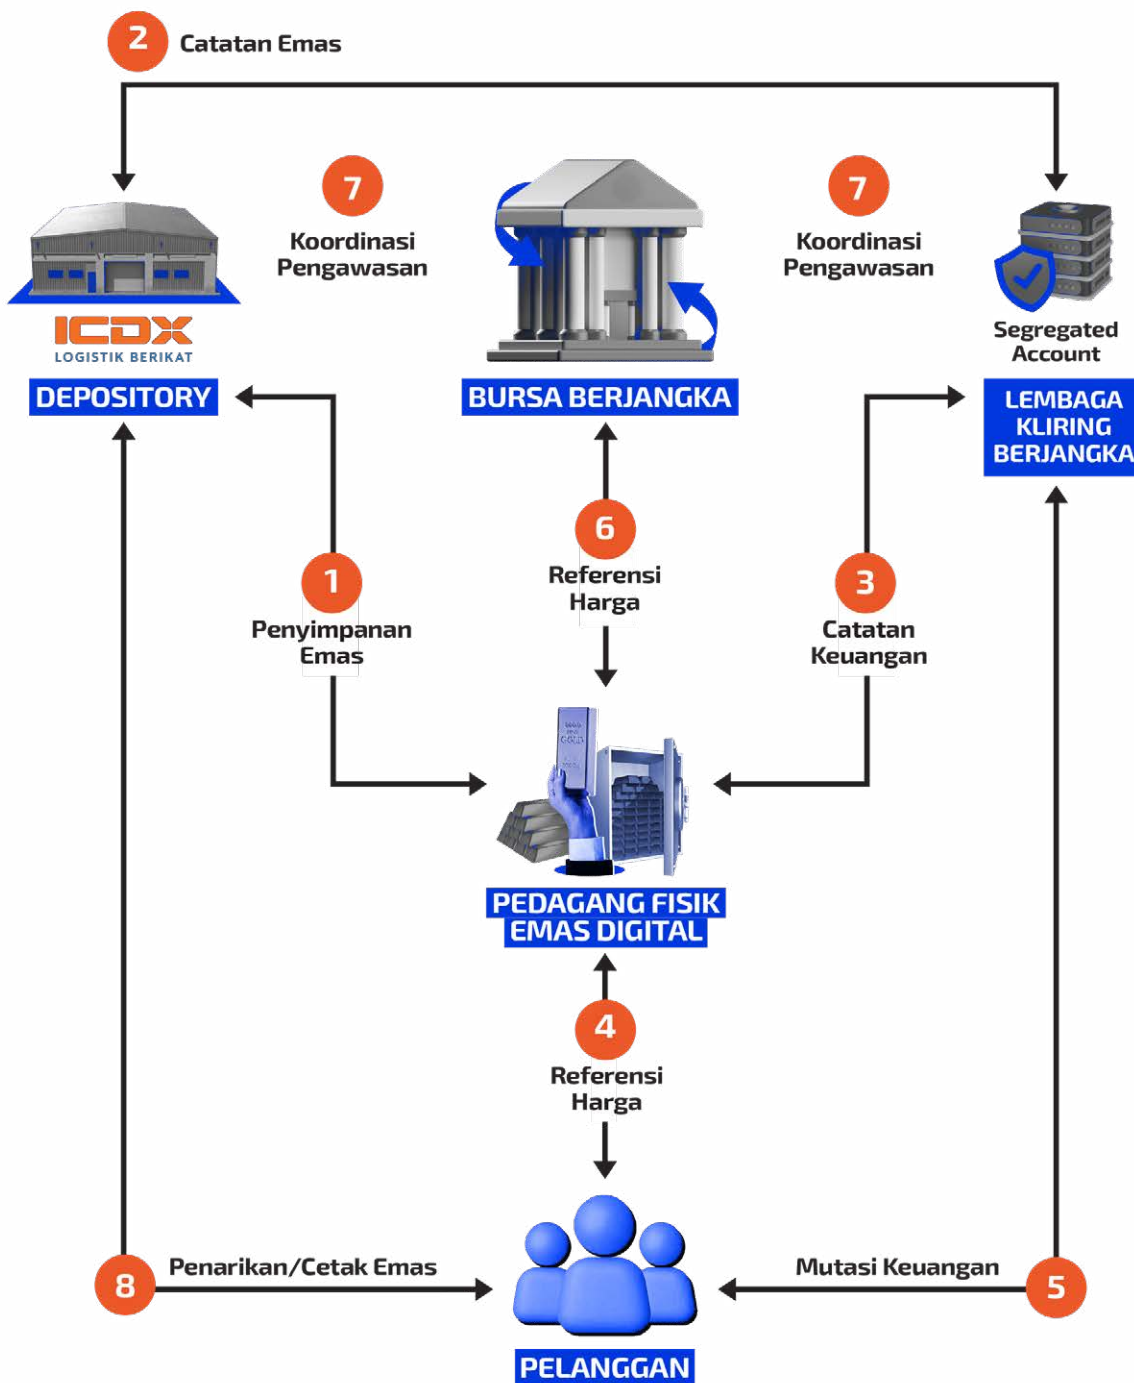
2 Catatan Emas

7 Koordinasi Pengawasan

7 Koordinasi Pengawasan

Segregated Account

ICDX LOGISTIK BERIKAT

DEPOSITORY

BURSA BERJANGKA

LEMBAGA KLIRING BERJANGKA

1 Penyimpanan Emas

6 Referensi Harga

3 Catatan Keuangan

PEDAGANG FISIK EMAS DIGITAL

4 Referensi Harga

8 Penarikan/Cetak Emas

Mutasi Keuangan 5

PELANGGAN